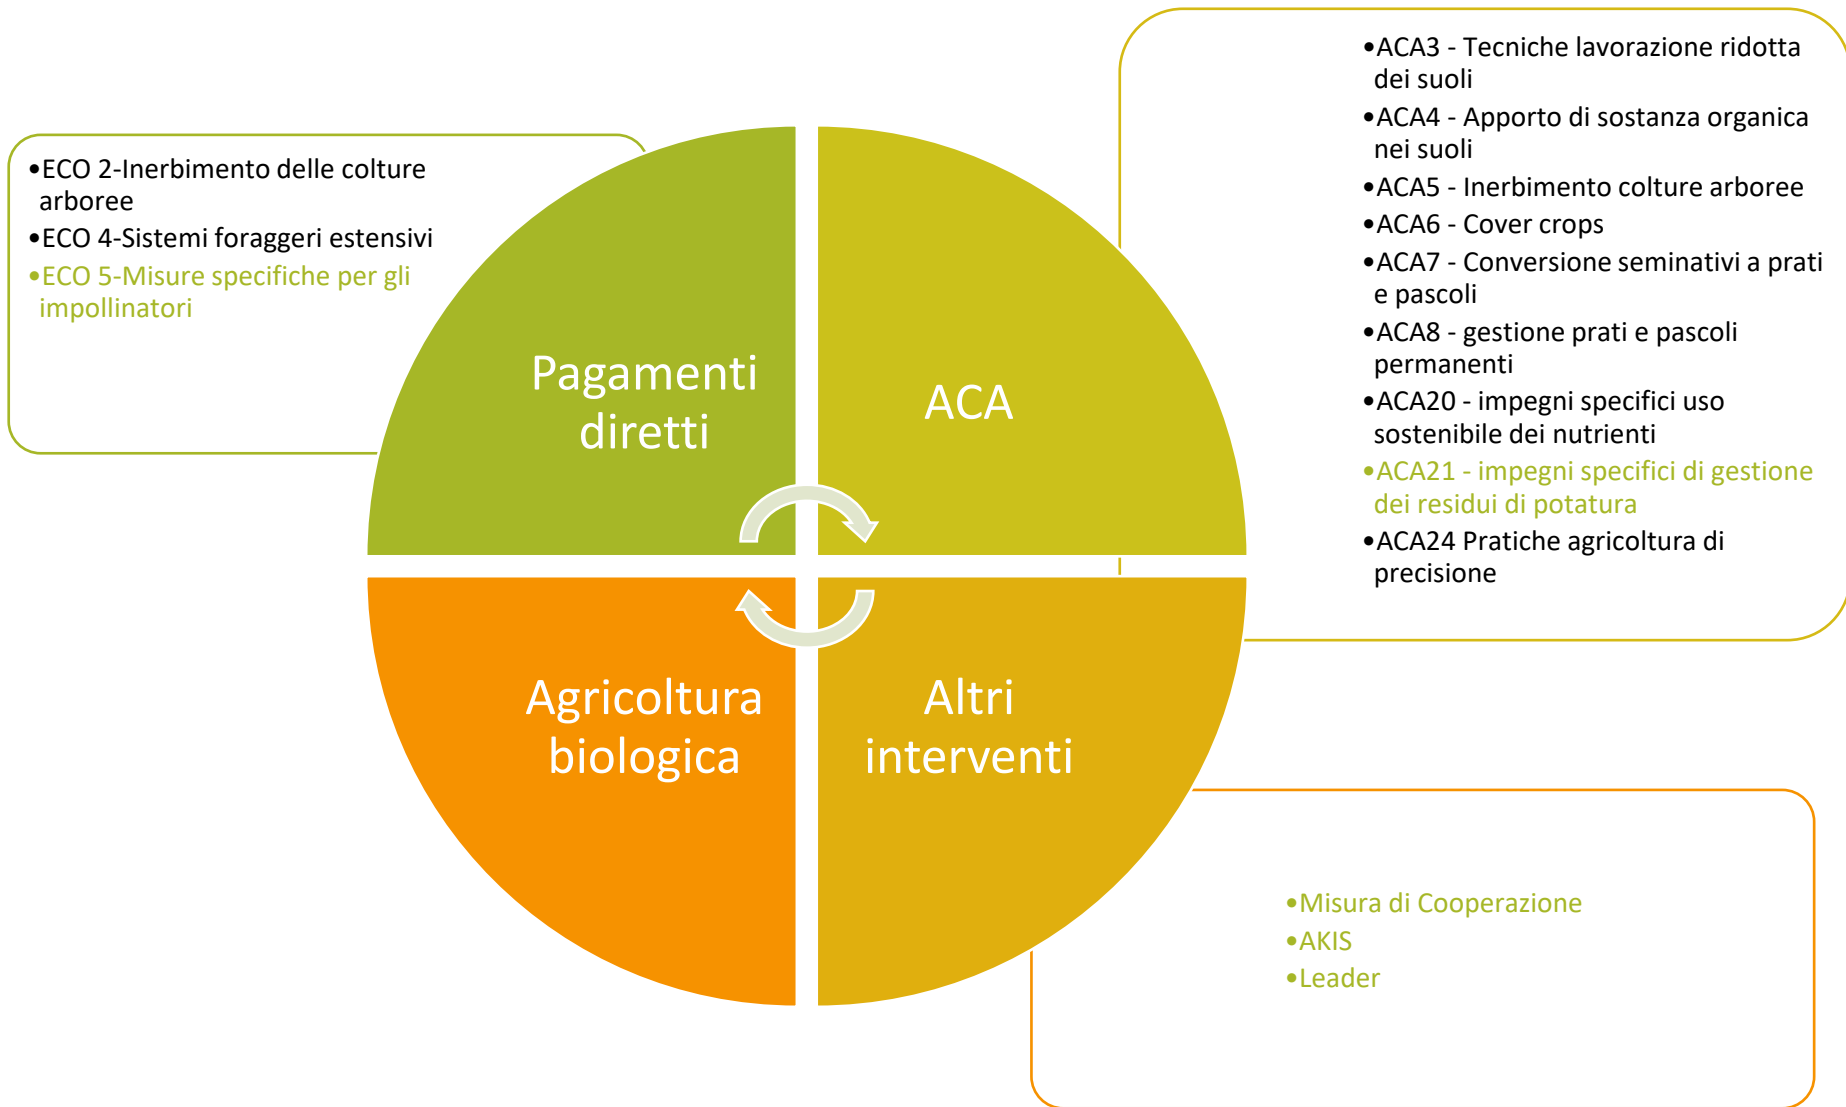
•ECO 2-Inerbimento delle colture arboree
•ECO 4-Sistemi foraggeri estensivi
•ECO 5-Misure specifiche per gli impollinatori

Pagamenti diretti

ACA

•ACA3 - Tecniche lavorazione ridotta dei suoli
•ACA4 - Apporto di sostanza organica nei suoli
•ACA5 - Inerbimento colture arboree
•ACA6 - Cover crops
•ACA7 - Conversione seminativi a prati e pascoli
•ACA8 - gestione prati e pascoli permanenti
•ACA20 - impegni specifici uso sostenibile dei nutrienti
•ACA21 - impegni specifici di gestione dei residui di potatura
•ACA24 Pratiche agricoltura di precisione

Agricoltura biologica

Altri interventi

•Misura di Cooperazione
•AKIS
•Leader